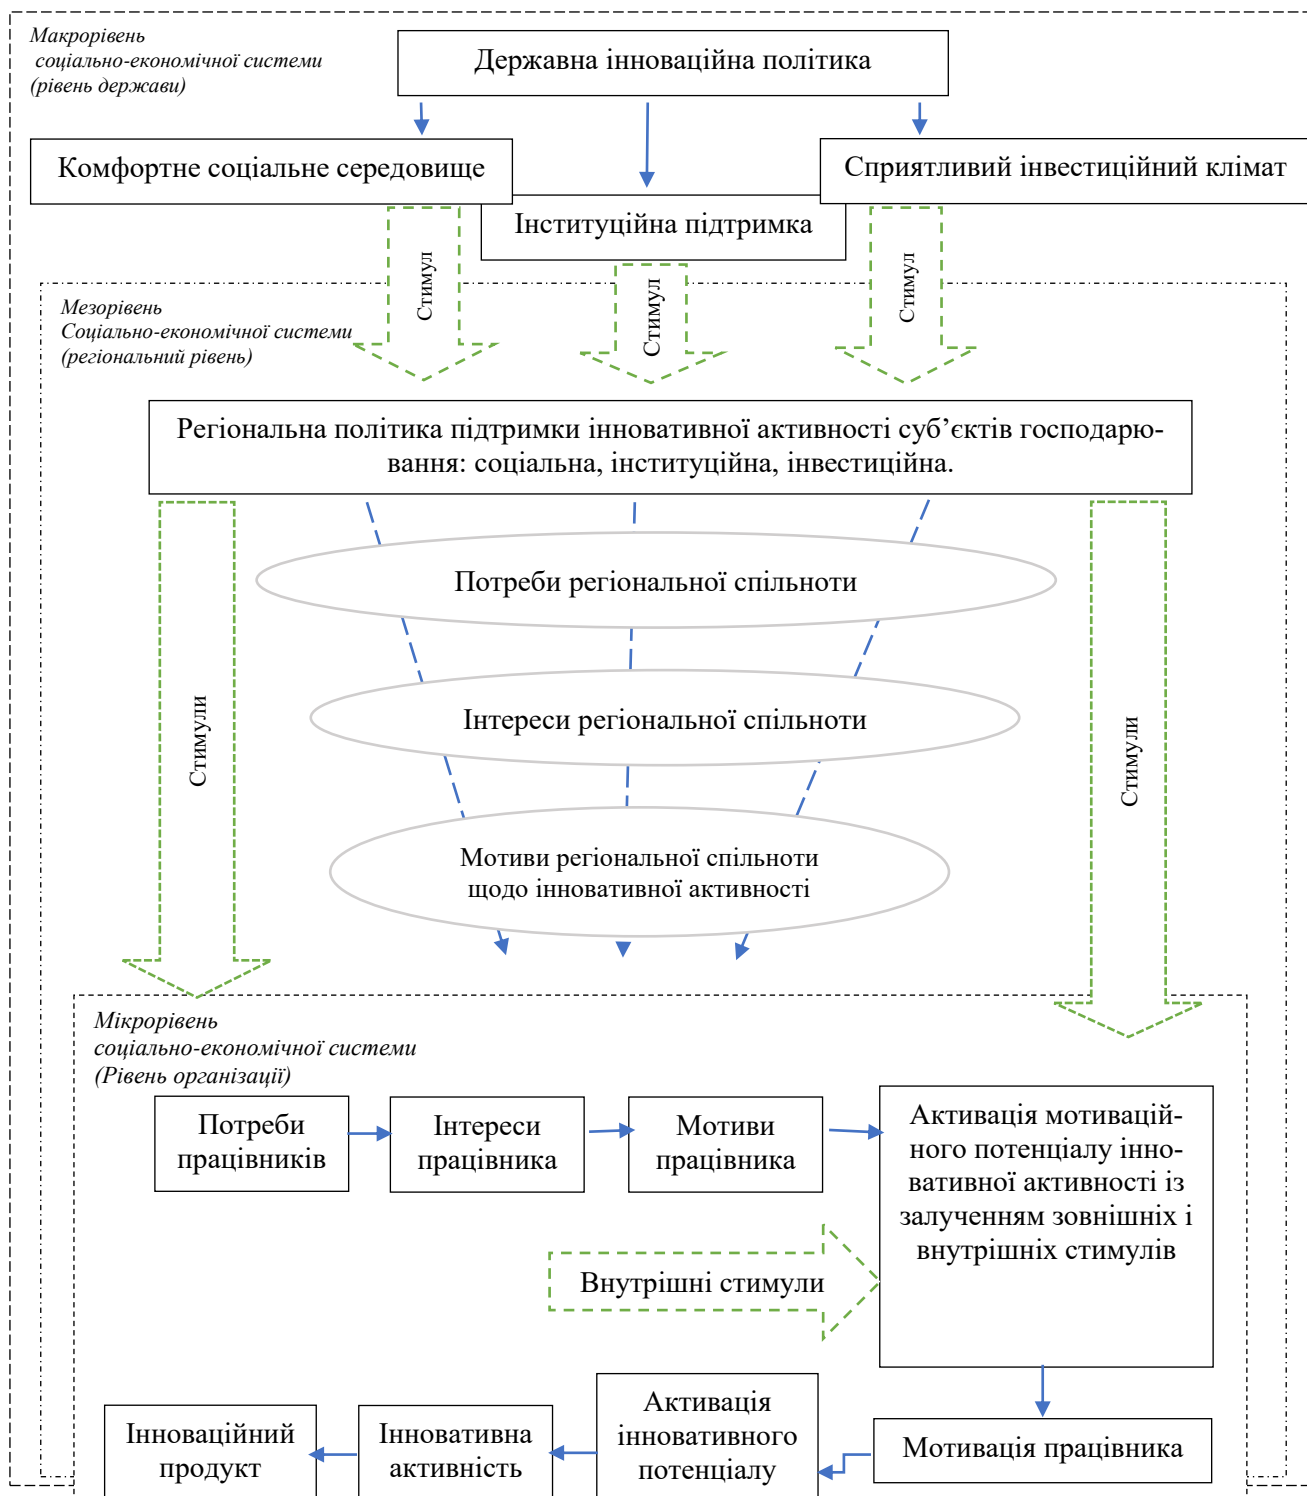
Макрорівень соціально-економічної системи (рівень держави)

Державна інноваційна політика

Комфортне соціальне середовище

Сприятливий інвестиційний клімат

Інституційна підтримка

Стимул

Стимул

Стимул

Мезорівень Соціально-економічної системи (регіональний рівень)

Регіональна політика підтримки інноватиіної активності суб’єктів господарювання: соціальна, інституційна, інвестиційна.

Стимули

Потреби регіональної спільноти

Інтереси регіональної спільноти

Мотиви регіональної спільноти щодо інноватиіної активності

Стимули

Мікрорівень соціально-економічної системи (Рівень організації)

Потреби працівників

Інтереси працівника

Мотиви працівника

Активація мотиваційного потенціалу інновативної активності із залученням зовнішніх і внутрішніх стимулів

Внутрішні стимули

Інноваційний продукт

Інновативна активність

Активація інновативного потенціалу

Мотивація працівника